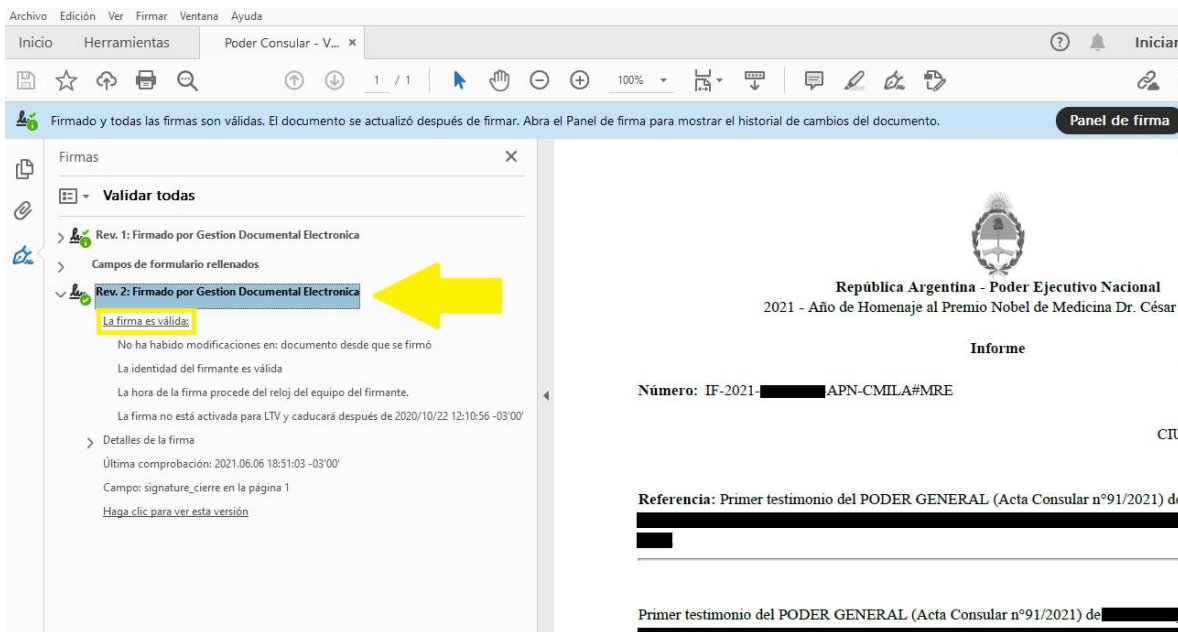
Archivo Edición Ver Firmar Ventana Ayuda

Inicio Herramientas Poder Consular - V... ×

Iniciar

1 / 1 100%

Firmado y todas las firmas son válidas. El documento se actualizó después de firmar. Abra el Panel de firma para mostrar el historial de cambios del documento.

Panel de firma

Firmas

Validar todas

Rev. 1: Firmado por Gestion Documental Electronica

Campos de formulario rellenados

Rev. 2: Firmado por Gestion Documental Electronica

La firma es válida:

No ha habido modificaciones en: documento desde que se firmó

La identidad del firmante es válida

La hora de la firma procede del reloj del equipo del firmante.

La firma no está activada para LTV y caducará después de 2020/10/22 12:10:56 -03'00'

Detalles de la firma

Última comprobación: 2021.06.06 18:51:03 -03'00'

Campo: signature_cierre en la página 1

Haga clic para ver esta versión

República Argentina - Poder Ejecutivo Nacional
2021 - Año de Homenaje al Premio Nobel de Medicina Dr. César

Informe

Número: IF-2021-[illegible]APN-CMILA#MRE

CI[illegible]

Referencia: Primer testimonio del PODER GENERAL (Acta Consular n°91/2021) d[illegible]

Primer testimonio del PODER GENERAL (Acta Consular n°91/2021) de